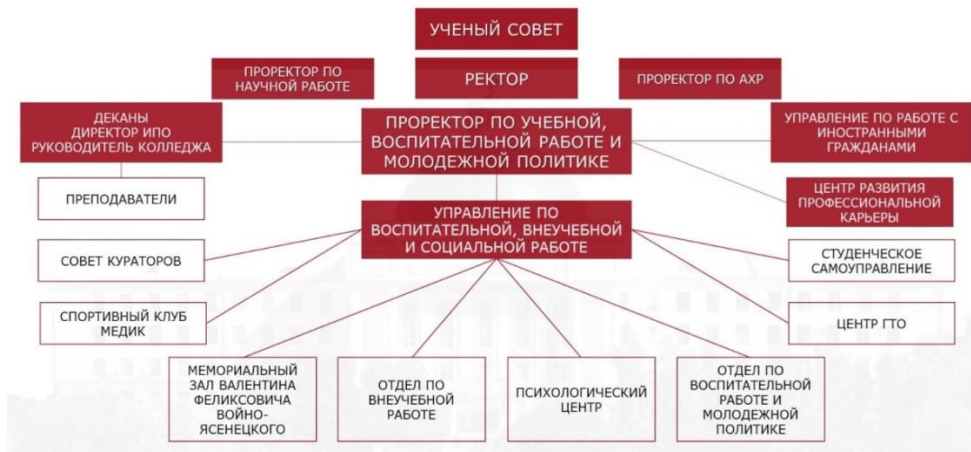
УЧЕНЫЙ СОВЕТ

ПРОРЕКТОР ПО НАУЧНОЙ РАБОТЕ

РЕКТОР

ПРОРЕКТОР ПО АХР

ДЕКАНЫ ДИРЕКТОР ИПО РУКОВОДИТЕЛЬ КОЛЛЕДЖА

ПРОРЕКТОР ПО УЧЕБНОЙ, ВОСПИТАТЕЛЬНОЙ РАБОТЕ И МОЛОДЕЖНОЙ ПОЛИТИКЕ

УПРАВЛЕНИЕ ПО РАБОТЕ С ИНОСТРАННЫМИ ГРАЖДАНАМИ

ПРЕПОДАВАТЕЛИ

ЦЕНТР РАЗВИТИЯ ПРОФЕССИОНАЛЬНОЙ КАРЬЕРЫ

УПРАВЛЕНИЕ ПО ВОСПИТАТЕЛЬНОЙ, ВНЕУЧЕБНОЙ И СОЦИАЛЬНОЙ РАБОТЕ

СОВЕТ КУРАТОРОВ

СТУДЕНЧЕСКОЕ САМОУПРАВЛЕНИЕ

СПОРТИВНЫЙ КЛУБ МЕДИК

ЦЕНТР ГТО

МЕМОРИАЛЬНЫЙ ЗАЛ ВАЛЕНТИНА ФЕЛИКСОВИЧА ВОЙНО-ЯСЕНЕЦКОГО

ОТДЕЛ ПО ВНЕУЧЕБНОЙ РАБОТЕ

ПСИХОЛОГИЧЕСКИЙ ЦЕНТР

ОТДЕЛ ПО ВОСПИТАТЕЛЬНОЙ РАБОТЕ И МОЛОДЕЖНОЙ ПОЛИТИКЕ